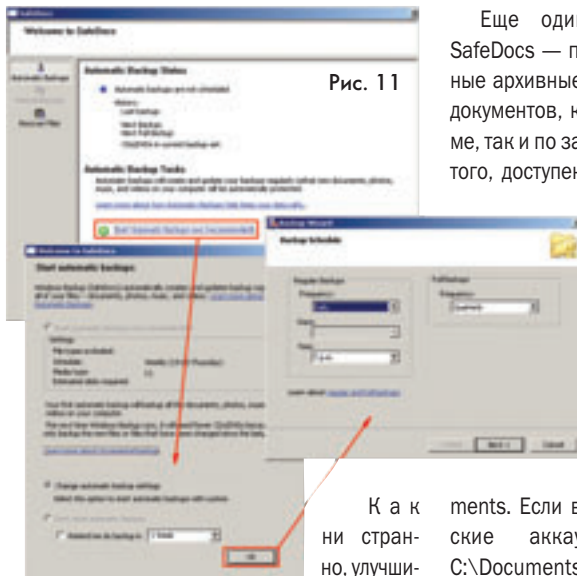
Еще один
SafeDocs — п
ные архивные
документов, к
ме, так и по за
того, доступен

Рис. 11

SafeDocs
Welcome to SafeDocs
Automatic Backups
Restore Files
Automatic Backup Status
Automatic backups are not scheduled.
Automatic Backup Tasks
Start Automatic Backups (recommended)

Welcome to SafeDocs
Start automatic backups
Settings
Change automatic backup settings
OK

Backup Wizard
Backup Schedule
Regular Backups
Frequency:
Daily
Full Backups
Frequency:
Quarterly
Cancel

К а к
ни стран-
но, улучши-

ments. Если в
ские аккау
C:\Documents